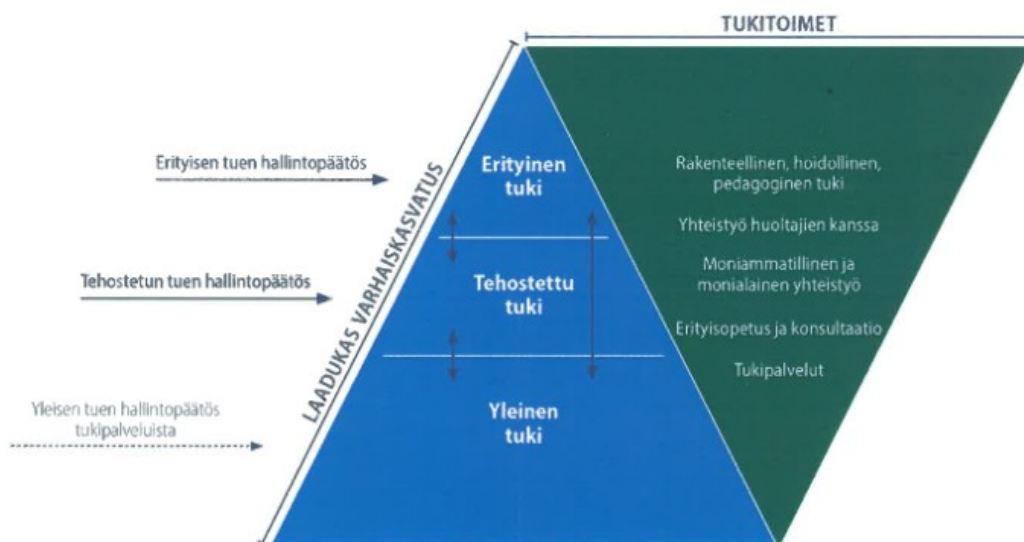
TUKITOIMET

Erityisen tuen hallintopäätös

Tehostetun tuen hallintopäätös

Yleisen tuen hallintopäätös tukipalveluista

LAADUKAS VARHAISKASVATUS

Erityinen tuki

Tehostettu tuki

Yleinen tuki

Rakenteellinen, hoidollinen, pedagoginen tuki

Yhteistyö huoltajien kanssa

Moniammatillinen ja monialainen yhteistyö

Erityisopetus ja konsultaatio

Tukipalvelut